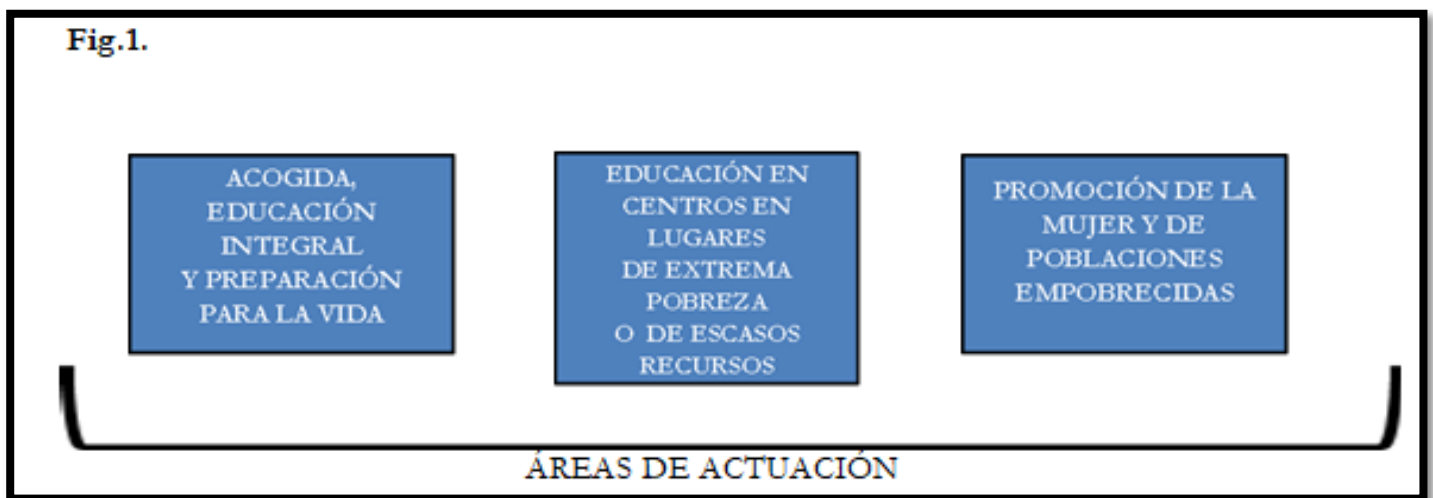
Fig.1.

ACOGIDA, EDUCACIÓN INTEGRAL Y PREPARACIÓN PARA LA VIDA

EDUCACIÓN EN CENTROS EN LUGARES DE EXTREMA POBREZA O DE ESCASOS RECURSOS

PROMOCIÓN DE LA MUJER Y DE POBLACIONES EMPOBRECIDAS

ÁREAS DE ACTUACIÓN